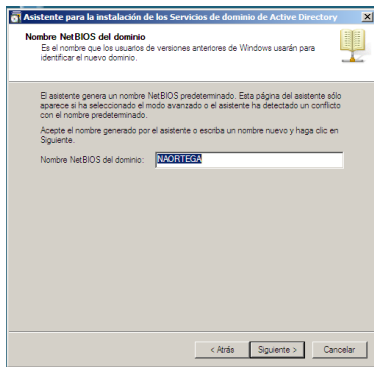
Asistente para la instalación de los Servicios de dominio de Active Directory

Nombre NetBIOS del dominio
Es el nombre que los usuarios de versiones anteriores de Windows usarán para identificar el nuevo dominio.

El asistente genera un nombre NetBIOS predeterminado. Esta página del asistente sólo aparece si ha seleccionado el modo avanzado o el asistente ha detectado un conflicto con el nombre predeterminado.

Acepte el nombre generado por el asistente o escriba un nombre nuevo y haga clic en Siguiente.

Nombre NetBIOS del dominio: NAORTEGA

< Atrás Siguiente > Cancelar